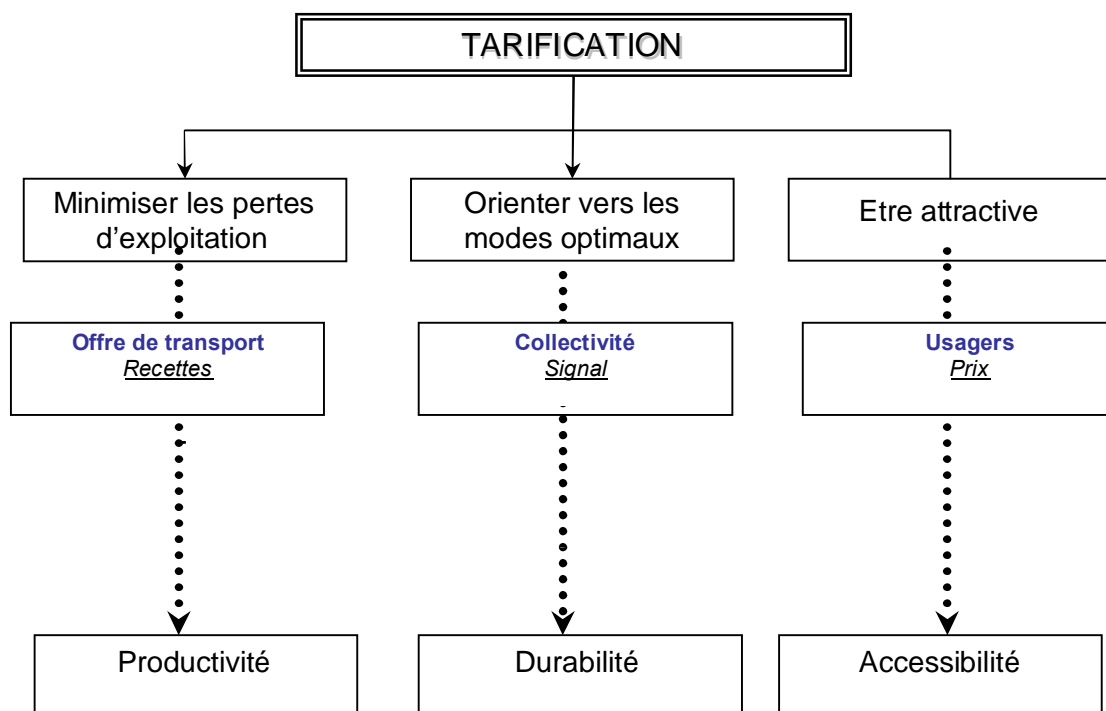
TARIFICATION

Minimiser les pertes d'exploitation

Orienter vers les modes optimaux

Etre attractive

Offre de transport
Recettes

Collectivité
Signal

Usagers
Prix

Productivité

Durabilité

Accessibilité